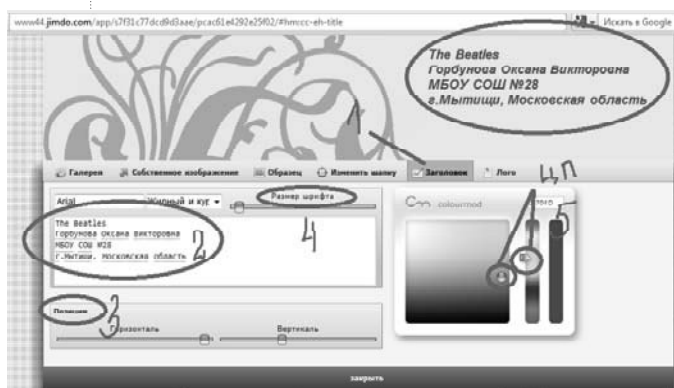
www44.jimdo.com/app/s7f31c77dcd9d3aae/pcac61e4292e25f02/#hmcc-eh-title

Искать в Google

The Beatles
Горбунова Оксана Викторовна
МБОУ СОШ №28
г.Мытищи, Московская область

1

Галерея
Собственное изображение
Образец
Изменить шапку
Заголовок
Лого

4,П

Arial
Жирный и кур
Размер шрифта

The Beatles
Горбунова Оксана Викторовна
МБОУ СОШ №28
г.Мытищи, Московская область

2

4

5

colourmod

Позиция

3

Горизонталь
Вертикаль

Закрыть